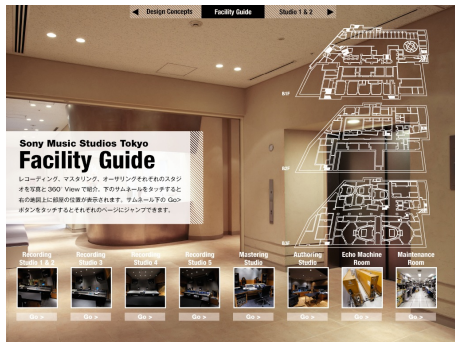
Design Concepts | Facility Guide | Studio 1 & 2

Sony Music Studios Tokyo
Facility Guide

レコーディング、マスタリング、オーサリングそれぞれのスタジオを写真と360° Viewで紹介。下のサムネールをタッチすると右の断面上に部屋の位置が表示されます。サムネール下のGo>ボタンをタッチするとそれぞれのページにジャンプできます。

B/F
B/F
B/F

Recording Studio 1 & 2
Go >
Recording Studio 3
Go >
Recording Studio 4
Go >
Recording Studio 5
Go >
Mastering Studio
Go >
Authoring Studio
Go >
Echo Machine Room
Go >
Maintenance Room
Go >